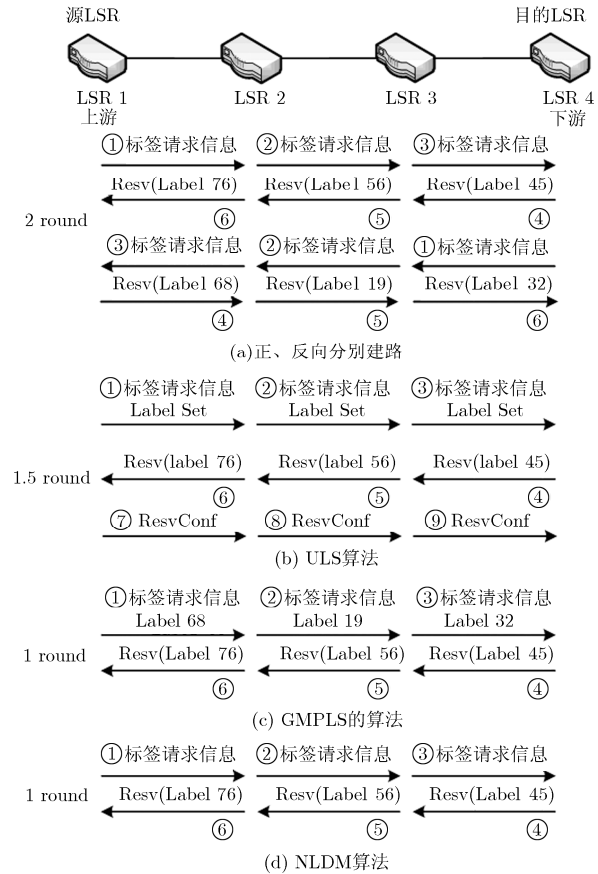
源LSR

目的LSR

LSR 1
上游

LSR 2

LSR 3

LSR 4
下游

①标签请求信息 ②标签请求信息 ③标签请求信息

Resv(Label 76) Resv(Label 56) Resv(Label 45)

2 round

⑥ ⑤ ④

③标签请求信息 ②标签请求信息 ①标签请求信息

Resv(Label 68) Resv(Label 19) Resv(Label 32)

④ ⑤ ⑥

(a)正、反向分别建路

①标签请求信息 ②标签请求信息 ③标签请求信息

Label Set Label Set Label Set

1.5 round

Resv(label 76) Resv(label 56) Resv(label 45)

⑥ ⑤ ④

⑦ ResvConf ⑧ ResvConf ⑨ ResvConf

(b) ULS算法

①标签请求信息 ②标签请求信息 ③标签请求信息

Label 68 Label 19 Label 32

1 round

Resv(Label 76) Resv(Label 56) Resv(Label 45)

⑥ ⑤ ④

(c) GMPLS的算法

①标签请求信息 ②标签请求信息 ③标签请求信息

1 round

Resv(Label 76) Resv(Label 56) Resv(Label 45)

⑥ ⑤ ④

(d) NLDM算法